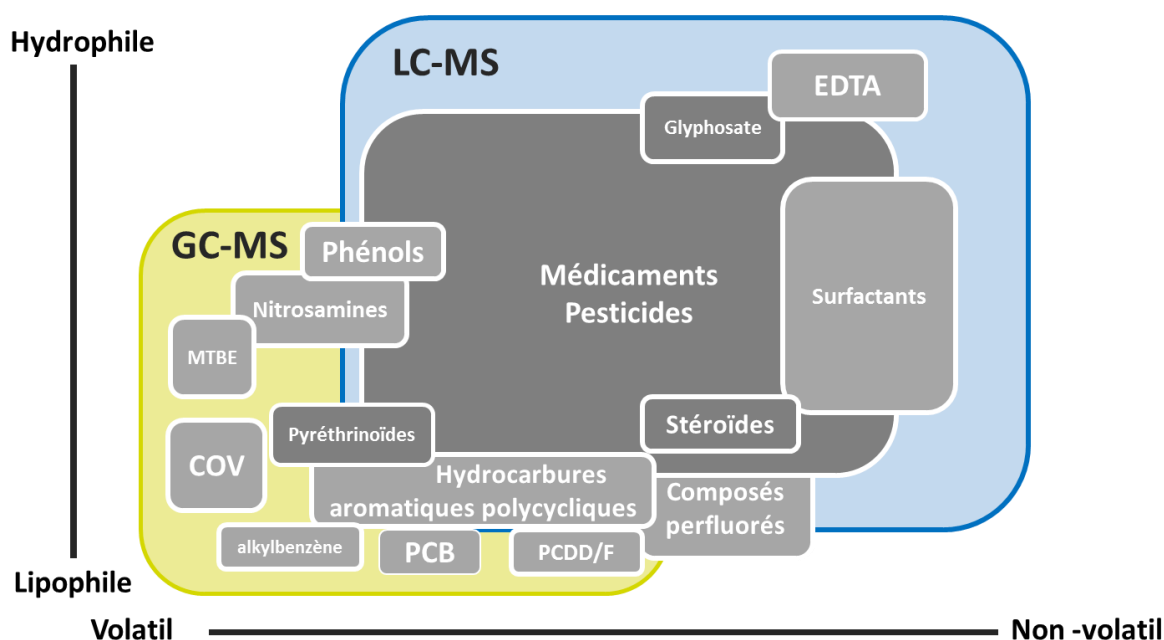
Hydrophile

LC-MS

EDTA

Glyphosate

GC-MS

Phénols

Médicaments
Pesticides

Surfactants

Nitrosamines

MTBE

Stéroïdes

Pyréthrinoïdes

COV

Hydrocarbures aromatiques polycycliques

Composés perfluorés

alkylbenzène

PCB

PCDD/F

Lipophile

Volatil

Non -volatil